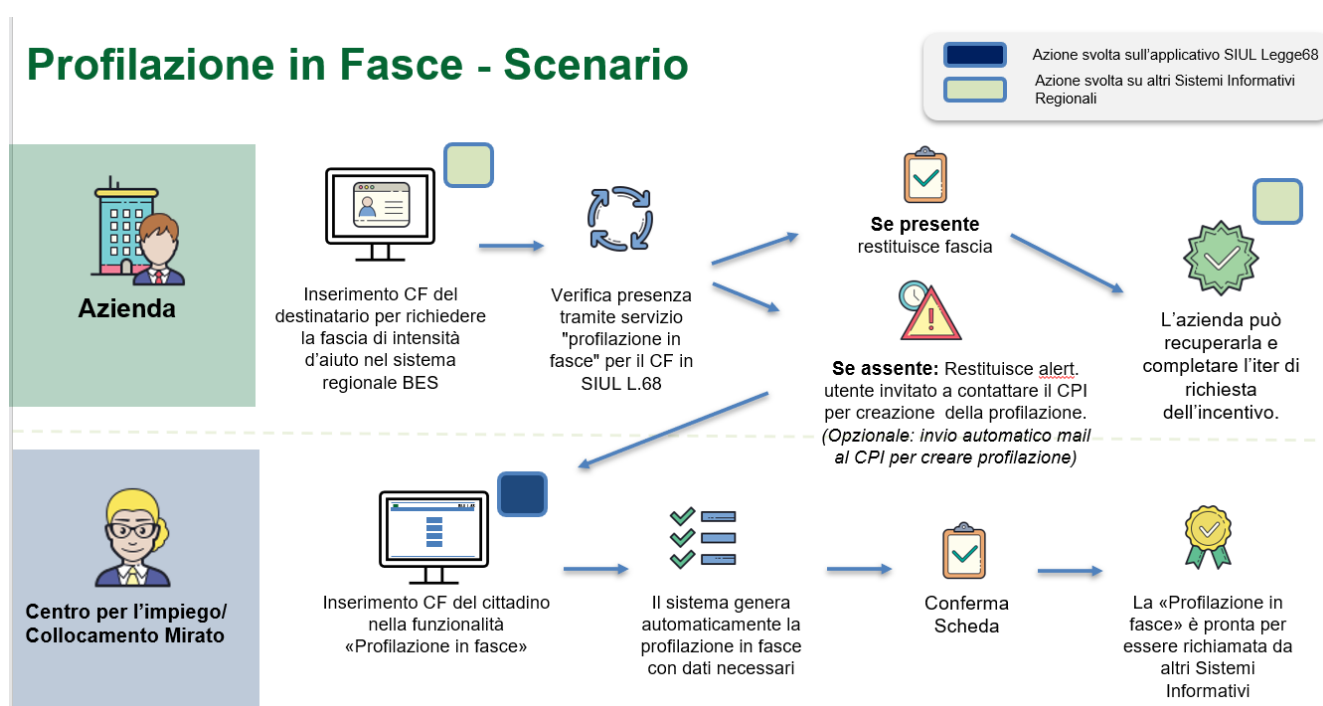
Profilazione in Fasce - Scenario

Azione svolta sull'applicativo SIUL Legge68

Azione svolta su altri Sistemi Informativi Regionali

Azienda

Inserimento CF del destinatario per richiedere la fascia di intensità d'aiuto nel sistema regionale BES

Verifica presenza tramite servizio "profilazione in fasce" per il CF in SIUL L.68

**Se presente** restituisce fascia

**Se assente:** Restituisce alert. utente invitato a contattare il CPI per creazione della profilazione. *(Opzionale: invio automatico mail al CPI per creare profilazione)*

L'azienda può recuperarla e completare l'iter di richiesta dell'incentivo.

Centro per l'impiego/ Collocamento Mirato

Inserimento CF del cittadino nella funzionalità «Profilazione in fasce»

Il sistema genera automaticamente la profilazione in fasce con dati necessari

Conferma Scheda

La «Profilazione in fasce» è pronta per essere richiamata da altri Sistemi Informativi